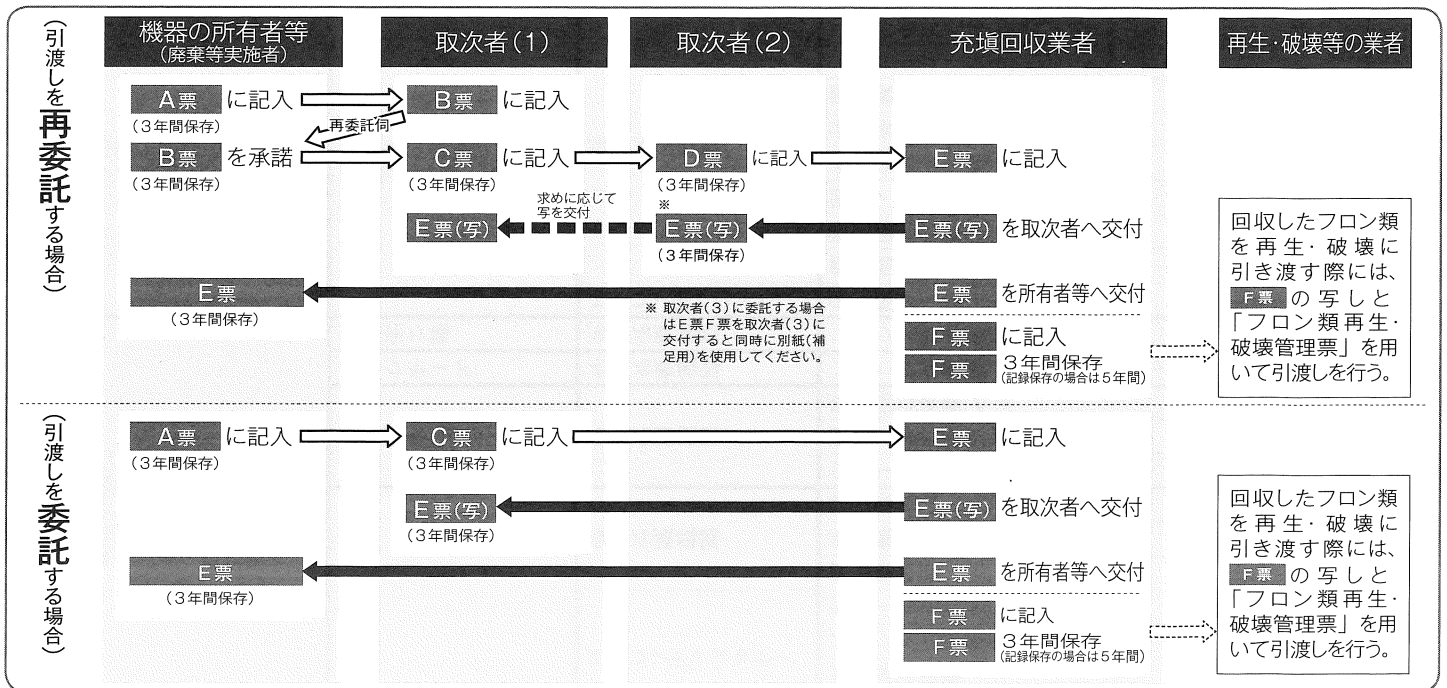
(引渡しを再委託する場合)

| 機器の所有者等(廃棄等実施者) | 取次者(1) | 取次者(2) | 充填回収業者 | 再生·破壊等の業者 |
|---|---|---|---|---|

A票 に記入
(3年間保存)
B票 に記入
再委託伺
B票 を承諾
(3年間保存)
C票 に記入
(3年間保存)
D票 に記入
(3年間保存)
E票 に記入
求めに応じて写を交付
E票(写)
※
E票(写)
(3年間保存)
E票(写) を取次者へ交付
回収したフロン類を再生·破壊に引き渡す際には、F票 の写しと「フロン類再生·破壊管理票」を用いて引渡しを行う。
E票
(3年間保存)
E票 を所有者等へ交付
※ 取次者(3)に委託する場合はE票F票を取次者(3)に交付すると同時に別紙(補足用)を使用してください。
F票 に記入
F票 3年間保存
(記録保存の場合は5年間)

(引渡しを委託する場合)

A票 に記入
(3年間保存)
C票 に記入
(3年間保存)
E票 に記入
E票(写)
(3年間保存)
E票(写) を取次者へ交付
回収したフロン類を再生·破壊に引き渡す際には、F票 の写しと「フロン類再生·破壊管理票」を用いて引渡しを行う。
E票
(3年間保存)
E票 を所有者等へ交付
F票 に記入
F票 3年間保存
(記録保存の場合は5年間)